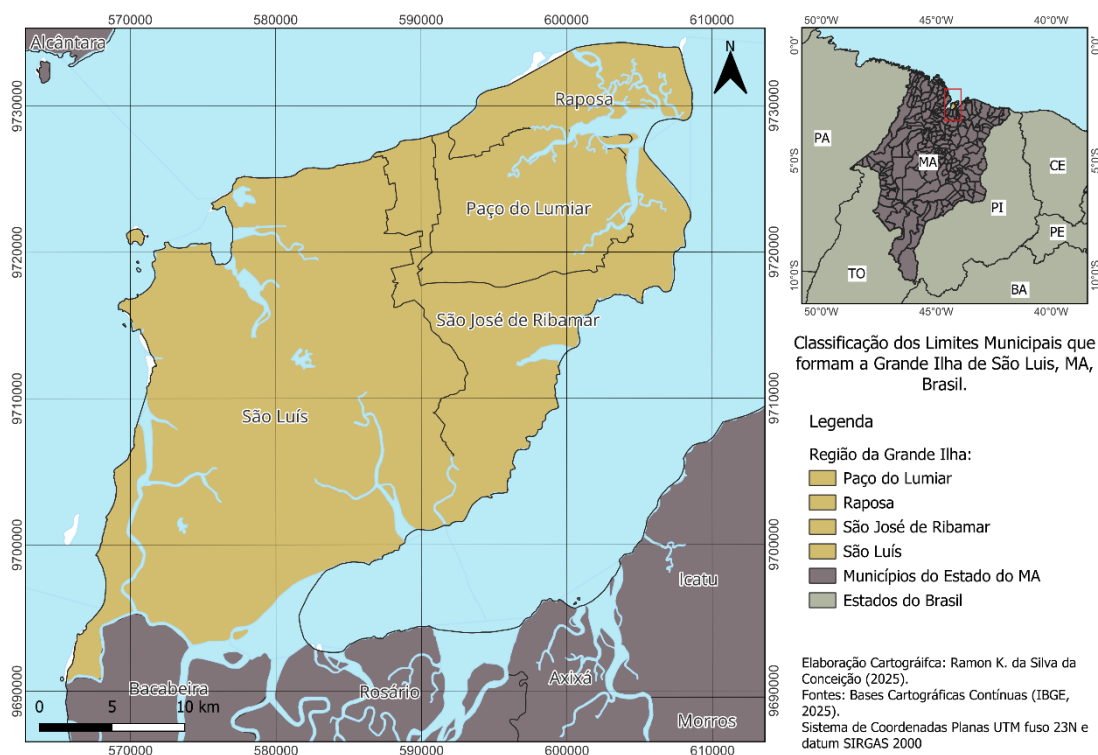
570000 580000 590000 600000 610000

Alcântara

N

Raposa

Paço do Lumiar

São José de Ribamar

São Luís

Icatu

Bacabeira

Rosário

Axixá

Morros

0 5 10 km

9730000
9720000
9710000
9700000
9690000

570000 580000 590000 600000 610000

50°0'W 45°0'W 40°0'W

0°0'

5°0'S

10°0'S

PA

MA

CE

PI

PE

TO

BA

50°0'W 45°0'W 40°0'W

Classificação dos Limites Municipais que formam a Grande Ilha de São Luis, MA, Brasil.

Legenda

Região da Grande Ilha:

Paço do Lumiar

Raposa

São José de Ribamar

São Luís

Municípios do Estado do MA

Estados do Brasil

Elaboração Cartograifca: Ramon K. da Silva da Conceição (2025).
Fontes: Bases Cartográficas Contínuas (IBGE, 2025).
Sistema de Coordenadas Planas UTM fuso 23N e datum SIRGAS 2000